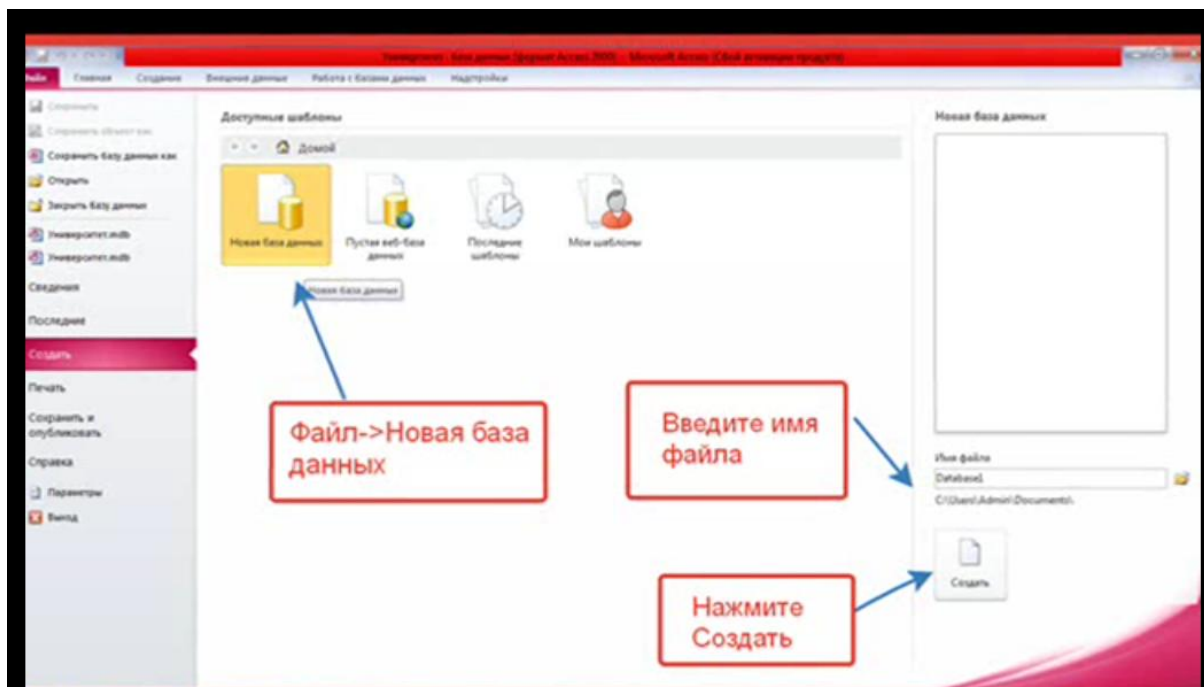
Университет : база данных (формат Access 2000) - Microsoft Access (Сбой активации продукта)

Файл Главная Создание Внешние данные Работа с базами данных Надстройки

Сохранить
Сохранить объект как
Сохранить базу данных как
Открыть
Закрыть базу данных
Университет.mdb
Университет.mdb
Сведения
Последние
Создать
Печать
Сохранить и опубликовать
Справка
Параметры
Выход

Доступные шаблоны

Домой

Новая база данных
Пустая веб-база данных
Последние шаблоны
Мои шаблоны

Новая база данных

Файл->Новая база данных

Новая база данных

Введите имя файла

Имя файла
Database1
C:\Users\Admin\Documents\

Создать

Нажмите Создать